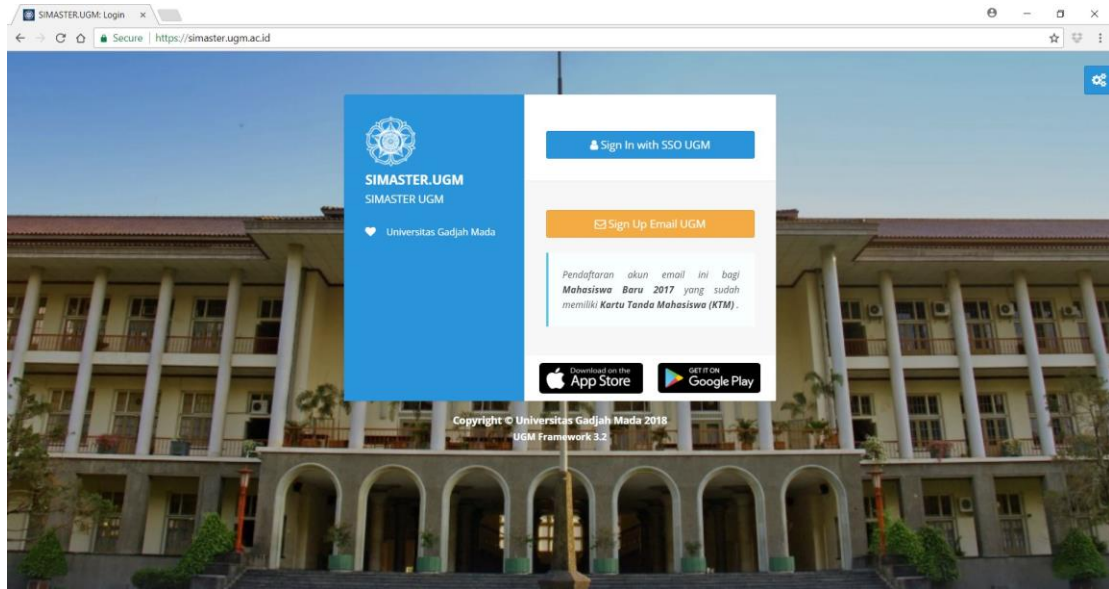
SIMASTER.UGM: Login ×

Secure | https://simaster.ugm.ac.id

SIMASTER.UGM
SIMASTER UGM

Universitas Gadjah Mada

Sign In with SSO UGM

Sign Up Email UGM

Pendaftaran akun email ini bagi **Mahasiswa Baru 2017** yang sudah memiliki **Kartu Tanda Mahasiswa (KTM)** .

Download on the App Store

GET IT ON Google Play

Copyright © Universitas Gadjah Mada 2018
UGM Framework 3.2